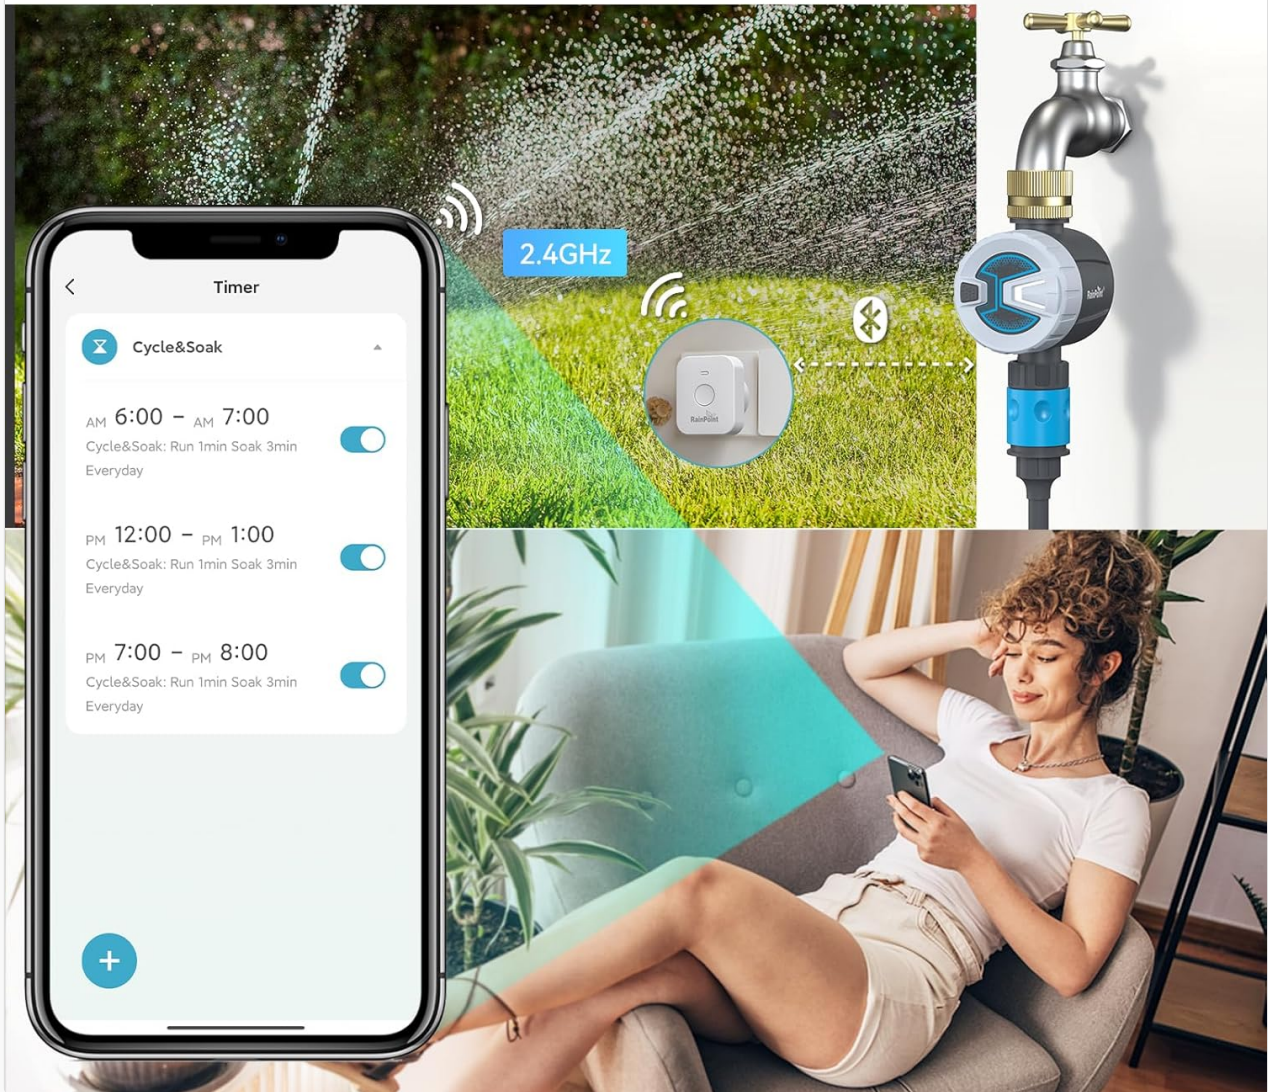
2.4GHz

RainPoint

RainPoint

Timer

Cycle&Soak

AM 6:00 – AM 7:00
Cycle&Soak: Run 1min Soak 3min
Everyday

PM 12:00 – PM 1:00
Cycle&Soak: Run 1min Soak 3min
Everyday

PM 7:00 – PM 8:00
Cycle&Soak: Run 1min Soak 3min
Everyday

+